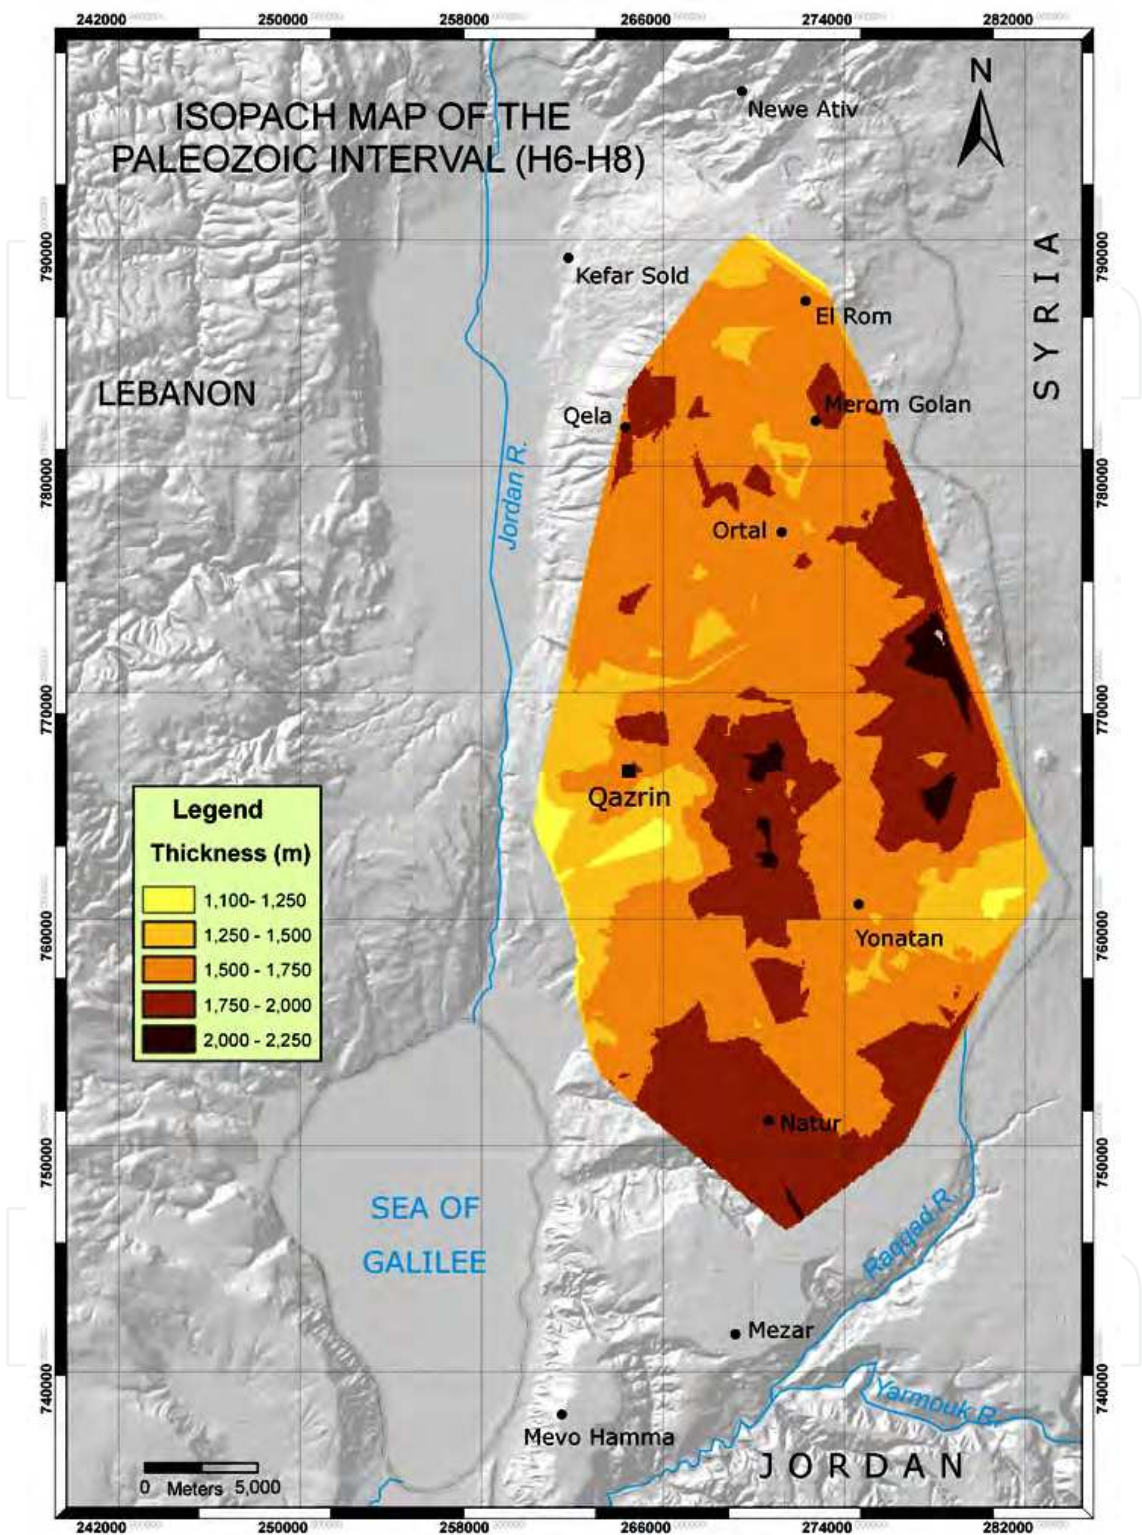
242000 250000 258000 266000 274000 282000

ISOPACH MAP OF THE PALEOZOIC INTERVAL (H6-H8)

N

Newe Ativ

790000

Kefar Sold

El Rom

SYRIA

LEBANON

Merom Golan

Qela

780000

Jordan R.

Ortal

770000

Legend

Thickness (m)

| | |
|---|---|
| | 1,100- 1,250 |
| | 1,250 - 1,500 |
| | 1,500 - 1,750 |
| | 1,750 - 2,000 |
| | 2,000 - 2,250 |

Qazrin

760000

Yonatan

Natur

750000

SEA OF GALILEE

Raqqad R.

Mezar

740000

Yarmouk R.

Mevo Hamma

0 Meters 5,000

JORDAN

242000 250000 258000 266000 274000 282000